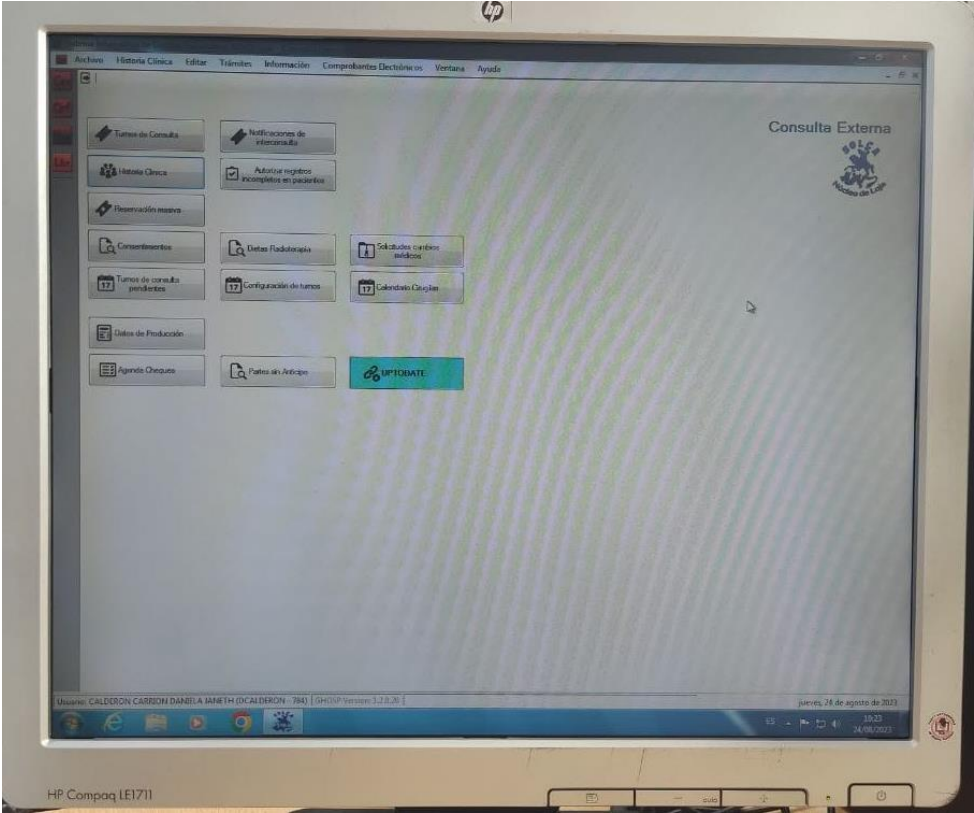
hp

Archivo Historia Clínica Editar Trámites Información Comprobantes Electrónicos Ventana Ayuda

Turnos de Consulta
Notificaciones de interconsulta
Historia Clínica
Autorizar registros incompletos en pacientes
Reservación masiva
Consentimientos
Dietas Radioterapia
Solicitudes cambios médicos
Turnos de consulta pendientes
Configuración de turnos
Calendario Cirugías
Datos de Producción
Agenda Cheques
Partes sin Anticipo
UPTODATE

Consulta Externa
SOLCA Núcleo de Loja

Usuario: CALDERON CARRION DANIELA JANETH (DCALDERON - 784) GHOSP Version 3.2.0.26
jueves, 24 de agosto de 2023
ES 10:23 24/08/2023

HP Compaq LE1711